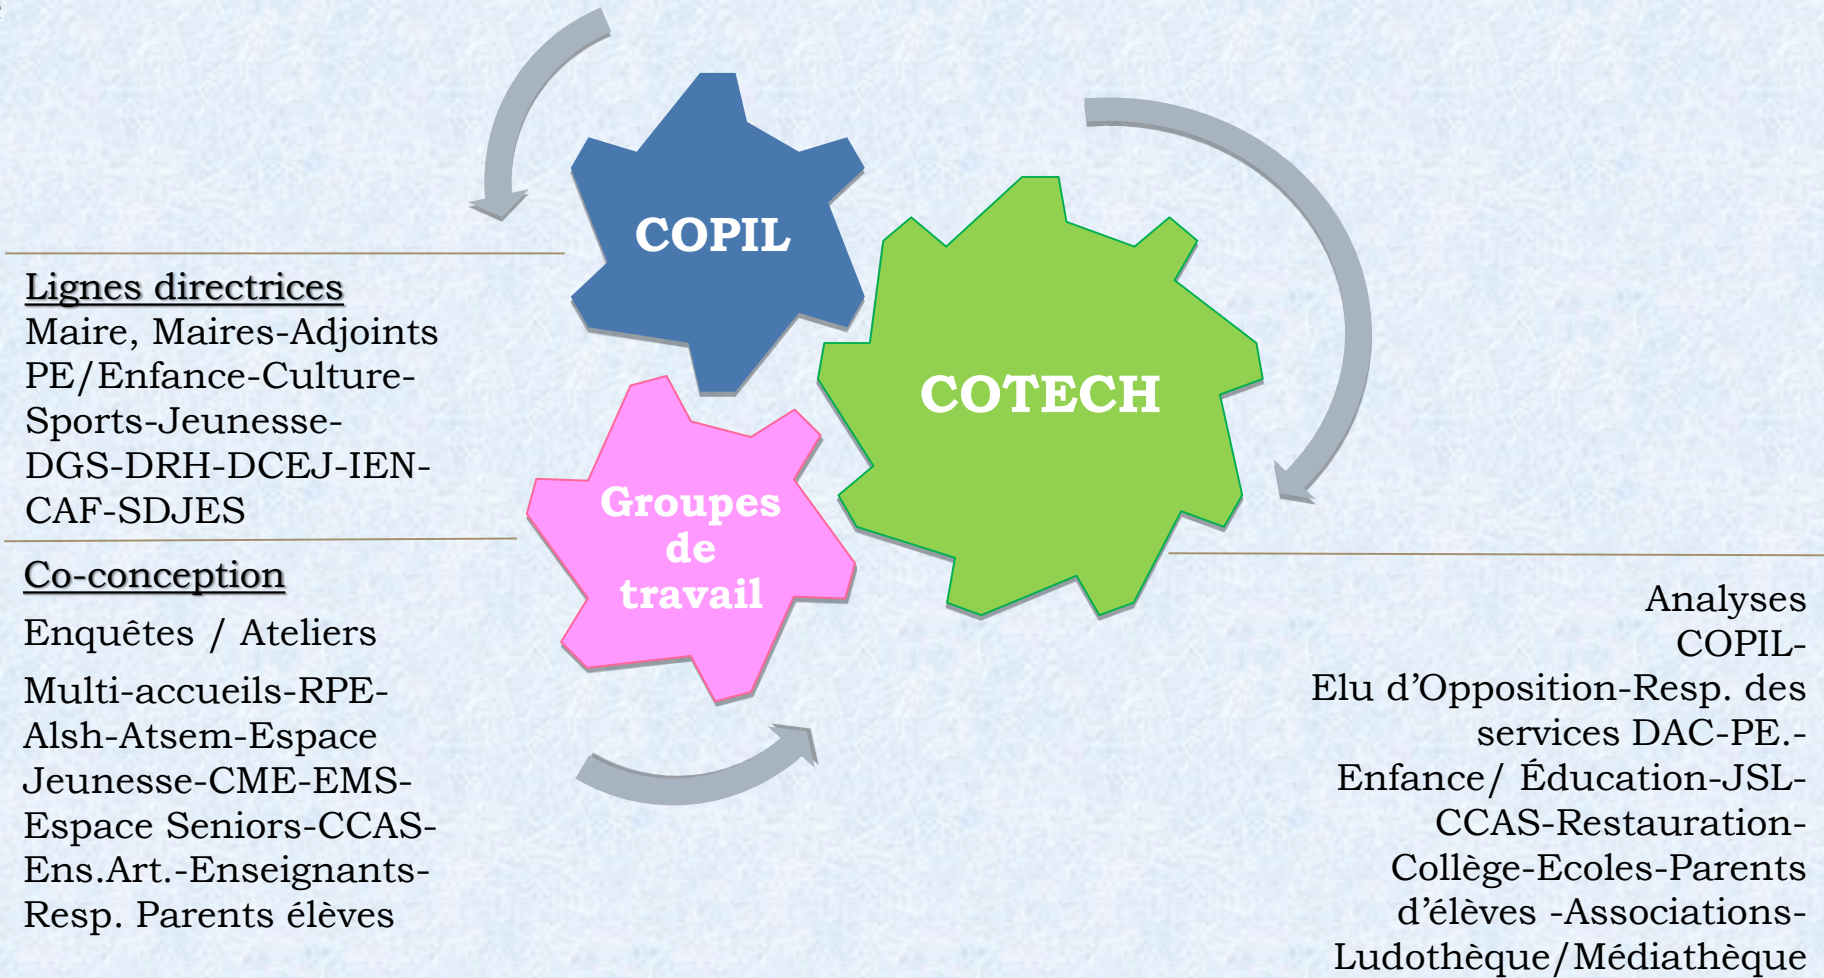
COPIL

COTECH

Groupes de travail

Lignes directrices
Maire, Maires-Adjoints PE/Enfance-Culture-Sports-Jeunesse-DGS-DRH-DCEJ-IEN-CAF-SDJES

Co-conception
Enquêtes / Ateliers
Multi-accueils-RPE-Alsh-Atsem-Espace Jeunesse-CME-EMS-Espace Seniors-CCAS-Ens.Art.-Enseignants-Resp. Parents élèves

Analyses
COPIL-
Elu d’Opposition-Resp. des services DAC-PE.-Enfance/ Éducation-JSL-CCAS-Restauration-Collège-Ecoles-Parents d’élèves -Associations-Ludothèque/Médiathèque